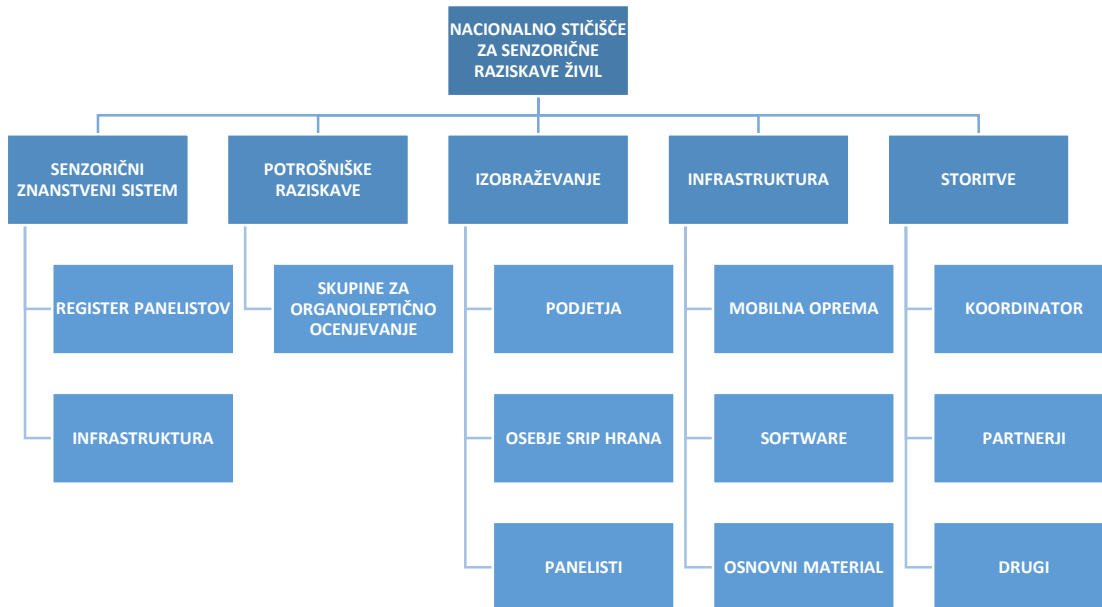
NACIONALNO STIČIŠČE ZA SENZORIČNE RAZISKAVE ŽIVIL

SENZORIČNI ZNANSTVENI SISTEM

REGISTER PANELISTOV

INFRASTRUKTURA

POTROŠNIŠKE RAZISKAVE

SKUPINE ZA ORGANOLEPTIČNO OCENJEVANJE

IZOBRAŽEVANJE

PODJETJA

OSEBJE SRIP HRANA

PANELISTI

INFRASTRUKTURA

MOBILNA OPREMA

SOFTWARE

OSNOVNI MATERIAL

STORITVE

KOORDINATOR

PARTNERJI

DRUGI